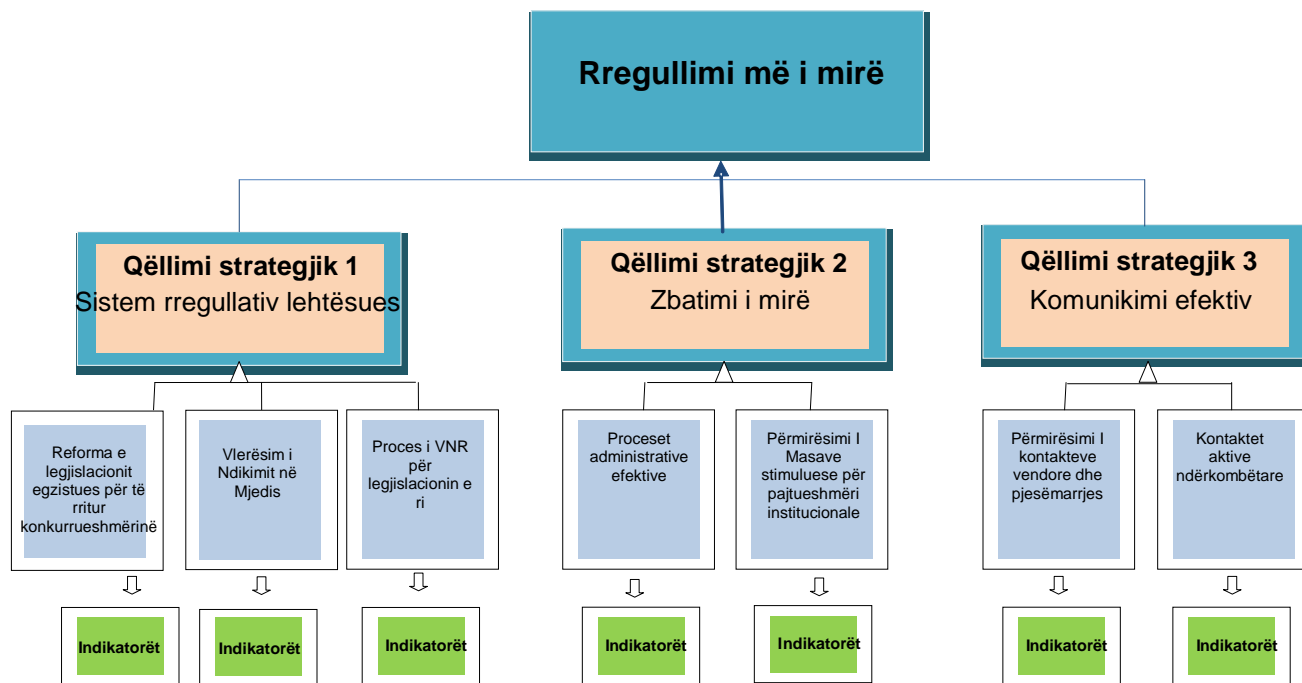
Rregullimi më i mirë

Qëllimi strategjik 1
Sistem rregullativ lehtësues

Qëllimi strategjik 2
Zbatimi i mirë

Qëllimi strategjik 3
Komunikimi efektiv

Reforma e legjislacionit egzistues për të rritur konkurrueshmërinë

Vlerësim i Ndikimit në Mjedis

Proces i VNR për legjislacionin e ri

Proceset administrative efektive

Përmirësimi I Masave stimuluese për pajtueshmëri institucionale

Përmirësimi I kontakteve vendore dhe pjesëmarrjes

Kontaktet aktive ndërkombëtare

Indikatorët

Indikatorët

Indikatorët

Indikatorët

Indikatorët

Indikatorët

Indikatorët